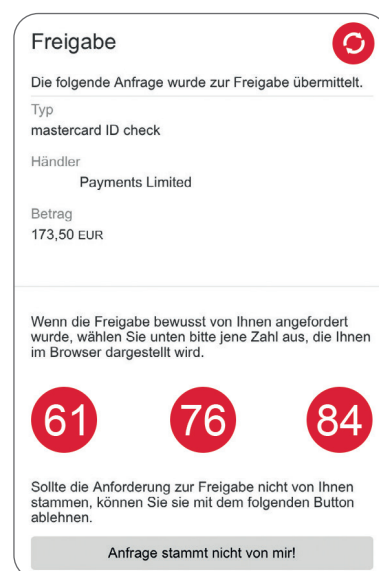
Freigabe

Die folgende Anfrage wurde zur Freigabe übermittelt.

Typ
mastercard ID check

Händler
Payments Limited

Betrag
173,50 EUR

Wenn die Freigabe bewusst von Ihnen angefordert wurde, wählen Sie unten bitte jene Zahl aus, die Ihnen im Browser dargestellt wird.

61

76

84

Sollte die Anforderung zur Freigabe nicht von Ihnen stammen, können Sie sie mit dem folgenden Button ablehnen.

Anfrage stammt nicht von mir!